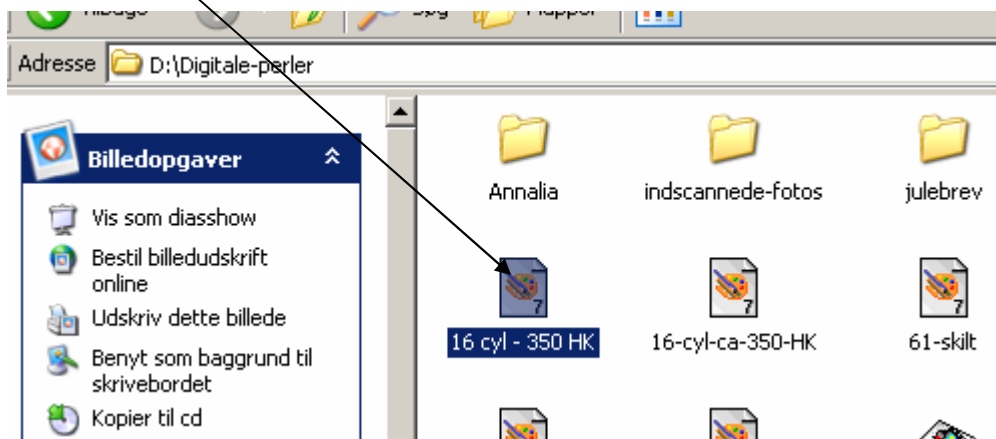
Adresse D:\Digitale-perler

Billedopgaver

Vis som diasshow

Bestil billedudskrift online

Udskriv dette billede

Benyt som baggrund til skrivebordet

Kopier til cd

Annalia

indscannede-fotos

julebrev

16 cyl - 350 HK

16-cyl-ca-350-HK

61-skilt